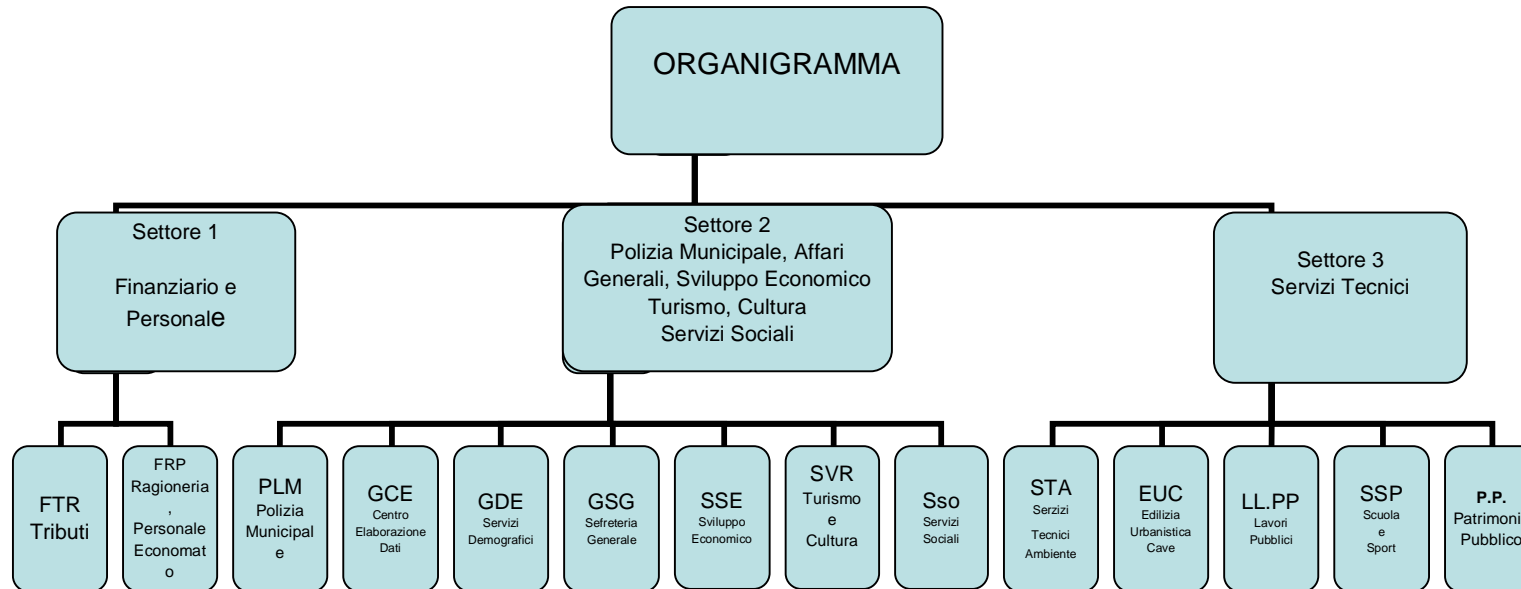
ORGANIGRAMMA

Settore 1

Finanziario e Personale

Settore 2
Polizia Municipale, Affari Generali, Sviluppo Economico Turismo, Cultura
Servizi Sociali

Settore 3
Servizi Tecnici

FTR Tributi

FRP Ragioneria, Personale Economato

PLM Polizia Municipale

GCE Centro Elaborazione Dati

GDE Servizi Demografici

GSG Sefreteria Generale

SSE Sviluppo Economico

SVR Turismo e Cultura

Sso Servizi Sociali

STA Serzizi Tecnici Ambiente

EUC Edilizia Urbanistica Cave

LL.PP Lavori Pubblici

SSP Scuola e Sport

P.P. Patrimoni Pubblico